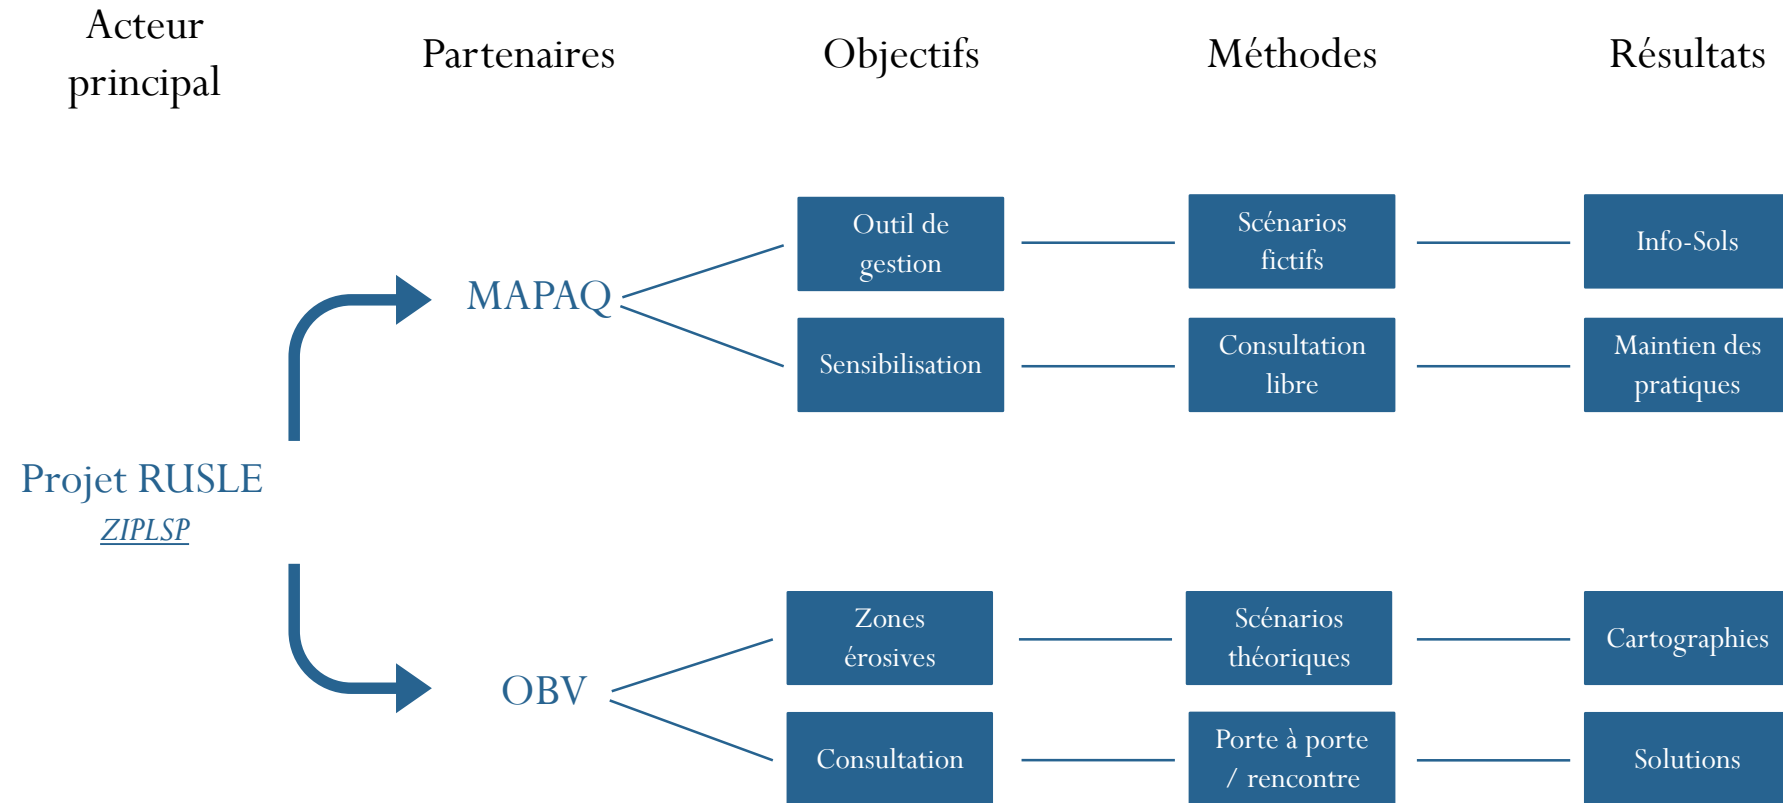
Acteur principal

Partenaires

Objectifs

Méthodes

Résultats

Projet RUSLE
ZIPLSP

MAPAQ

Outil de gestion

Scénarios fictifs

Info-Sols

Sensibilisation

Consultation libre

Maintien des pratiques

OBV

Zones érosives

Scénarios théoriques

Cartographies

Consultation

Porte à porte / rencontre

Solutions